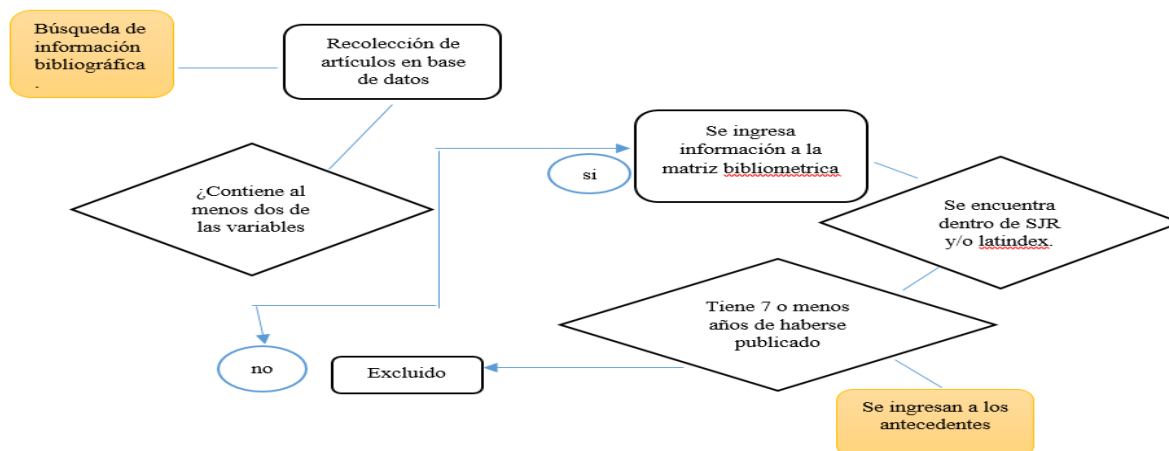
Búsqueda de información bibliográfica
.

Recolección de artículos en base de datos

¿Contiene al menos dos de las variables

si

Se ingresa información a la matriz bibliometrica

Se encuentra dentro de SJR y/o latindex.

Tiene 7 o menos años de haberse publicado

no

Excluido

Se ingresan a los antecedentes